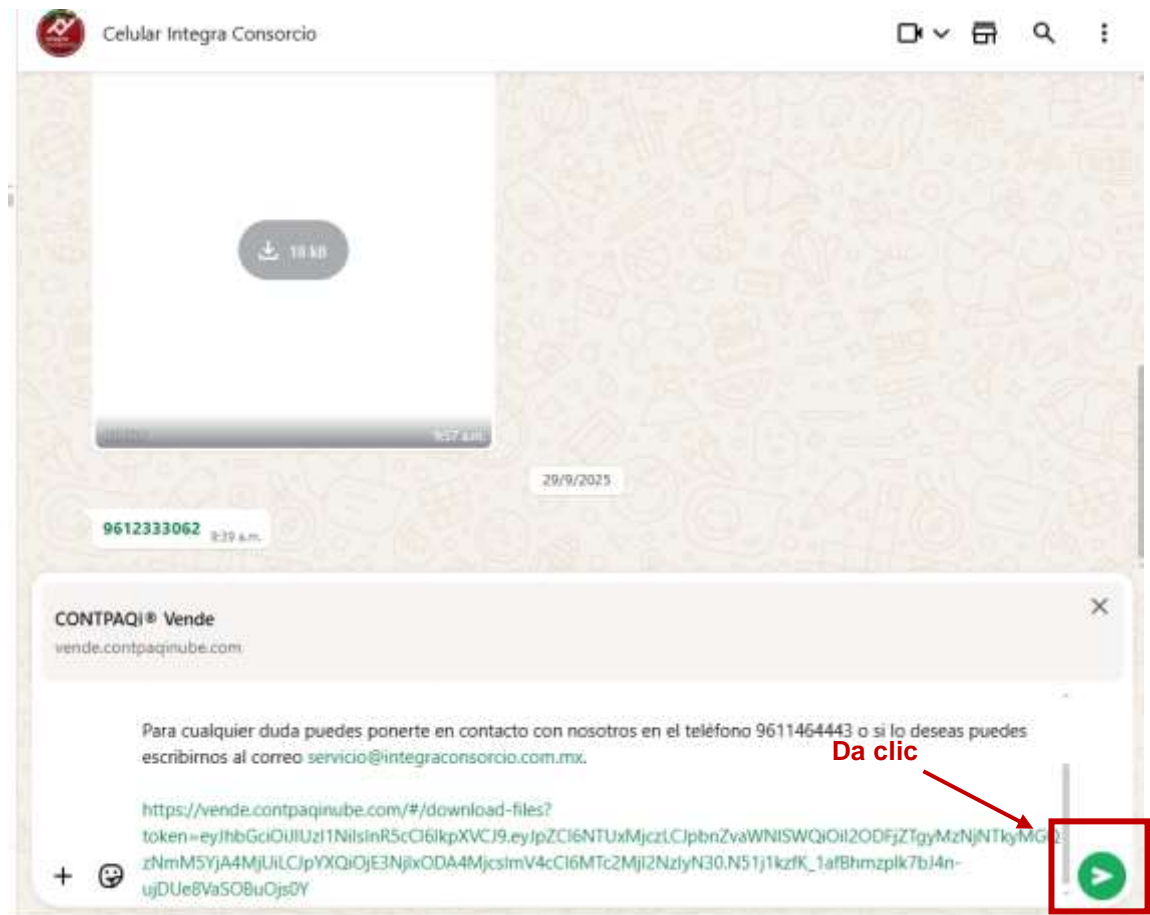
Celular Integra Consorcio

18 kB

9:37 a.m.

29/9/2025

9612333062 9:39 a.m.

CONTPAQi® Vende

vende.contpaqinube.com

Para cualquier duda puedes ponerte en contacto con nosotros en el teléfono 9611464443 o si lo deseas puedes escribirnos al correo servicio@integraconsorcio.com.mx.

Da clic

https://vende.contpaqinube.com/#/download-files?token=eyJhbGciOiJIUzI1NiIsInR5cCI6IkpXVCJ9.eyJpZCI6NTUxMjczLCJpbnZvaWNlSWQiOiI2ODFjZTgyMzNjNTkyMGQzNmM5YjA4MjUiLCJpYXQiOjE3NjIxODA4MjcsImV4cCI6MTc2MjI2NzIyN30.N51j1kzfK_1afBhmzplk7bJ4n-ujDUe8VaSOBuOjs0Y